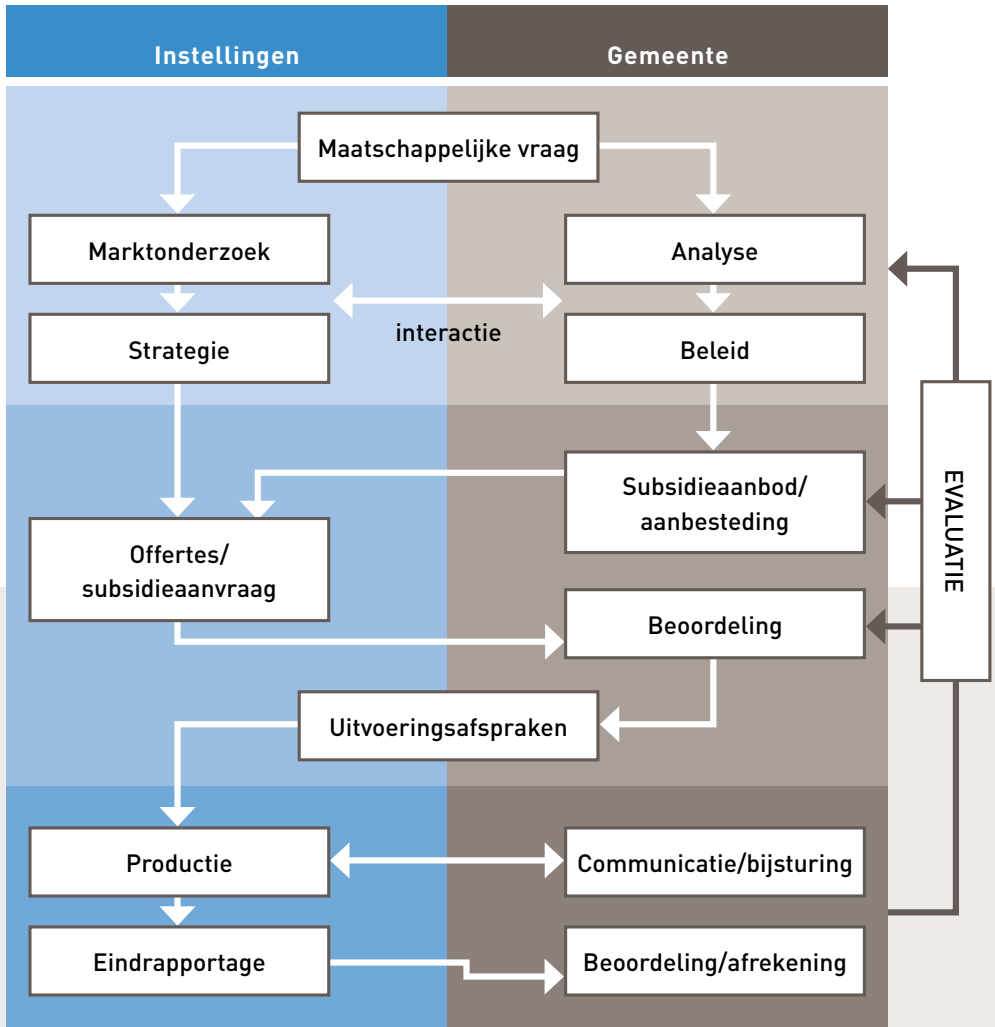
Instellingen

Gemeente

Maatschappelijke vraag

Marktonderzoek

Analyse

interactie

Strategie

Beleid

Subsidieaanbod/ aanbesteding

Offertes/ subsidieaanvraag

Beoordeling

EVALUATIE

Uitvoeringsafspraken

Productie

Communicatie/bijsturing

Eindrapportage

Beoordeling/afrekening